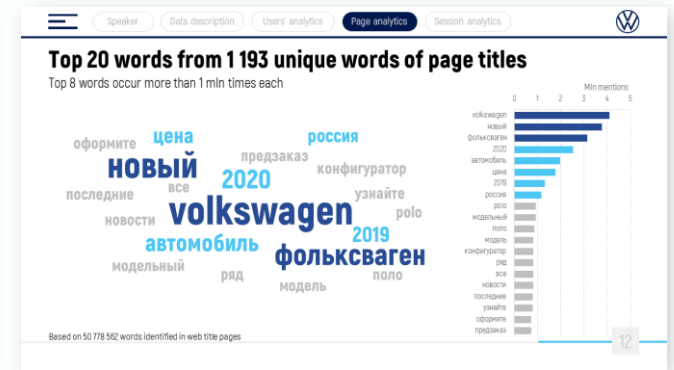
Speaker | Data description | Users' analytics | Page analytics | Session analytics

Top 20 words from 1 193 unique words of page titles
Top 8 words occur more than 1 mln times each

оформите цена россия
новый предзаказ
все 2020 конфигуратор
последние узнайте
новости volkswagen polo
автомобиль 2019
модельный ряд фольксваген
модель поло

Mln mentions
0 1 2 3 4 5

volkswagen
новый
фольксваген
2020
автомобиль
цена
2019
россия
polo
модельный
поло
модель
конфигуратор
ряд
все
новости
последние
узнайте
оформите
предзаказ

Based on 50 778 562 words identified in web title pages

12